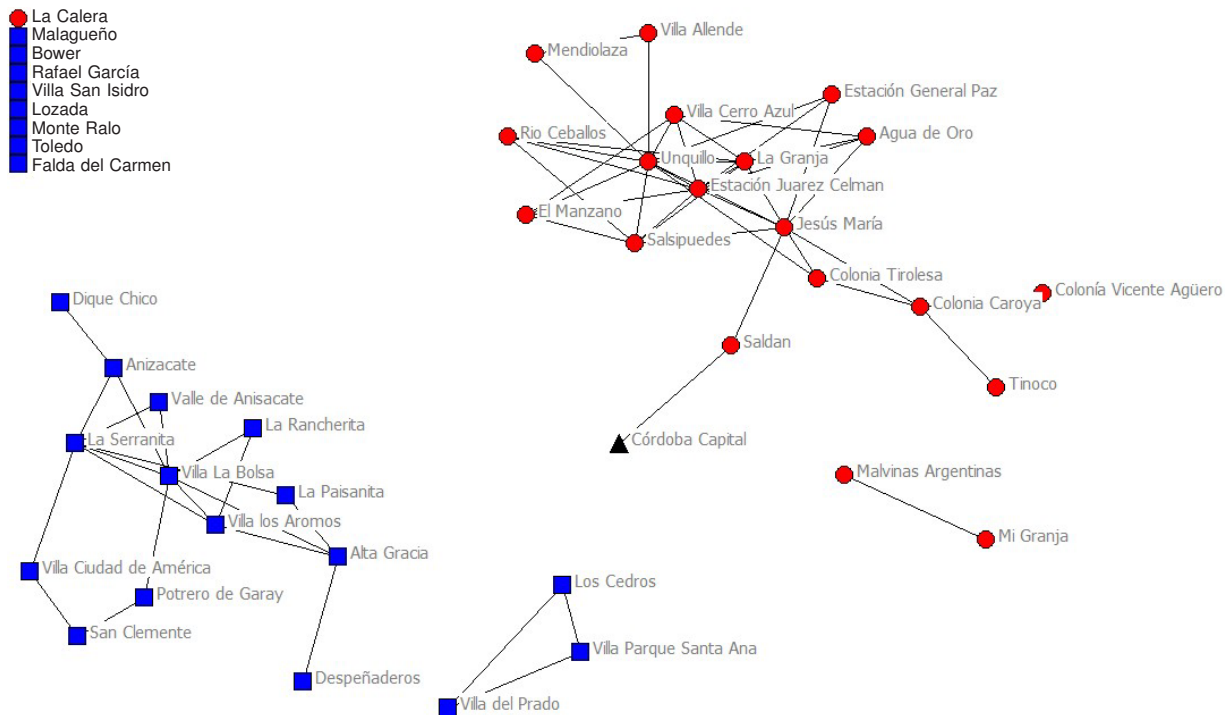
La Calera
Malagueño
Bower
Rafael García
Villa San Isidro
Lozada
Monte Ralo
Toledo
Falda del Carmen

Villa Allende
Mendiolaza
Estación General Paz
Villa Cerro Azul
Agua de Oro
Rio Ceballos
Unquillo
La Granja
Estación Juarez Celman
El Manzano
Jesús María
Salsipuedes
Colonia Tirolesa
Colonía Vicente Agüero
Colonia Caroya
Saldan
Tinoco
Córdoba Capital
Malvinas Argentinas
Mi Granja

Dique Chico
Anizacate
Valle de Anisacate
La Rancherita
La Serranita
Villa La Bolsa
La Paisanita
Villa los Aromos
Alta Gracia
Villa Ciudad de América
Potrero de Garay
San Clemente
Despeñaderos

Los Cedros
Villa Parque Santa Ana
Villa del Prado